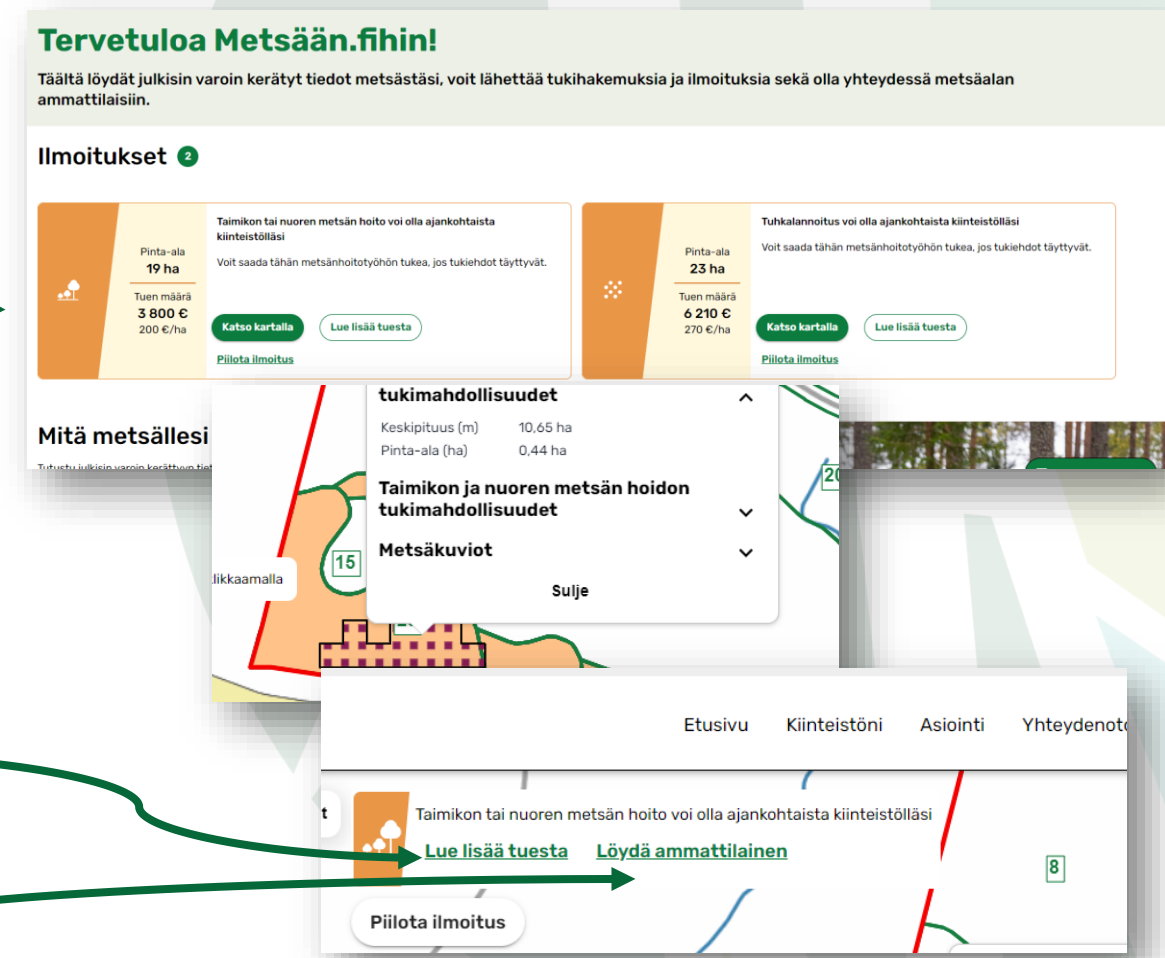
Tervetuloa Metsään.fihin!

Täältä löydät julkisin varoin kerätyt tiedot metsästäsi, voit lähettää tukihakemuksia ja ilmoituksia sekä olla yhteydessä metsäalan ammattilaisiin.

Ilmoitukset 2

Pinta-ala
19 ha
Tuen määrä
3 800 €
200 €/ha

Taimikon tai nuoren metsän hoito voi olla ajankohtaista kiinteistölläsi

Voit saada tähän metsänhoitotyöhön tukea, jos tukiehdot täyttyvät.

Katso kartalla
Lue lisää tuesta
Piilota ilmoitus

Pinta-ala
23 ha
Tuen määrä
6 210 €
270 €/ha

Tuhkalannoitus voi olla ajankohtaista kiinteistölläsi

Voit saada tähän metsänhoitotyöhön tukea, jos tukiehdot täyttyvät.

Katso kartalla
Lue lisää tuesta
Piilota ilmoitus

Mitä metsällesi

Tutustu julkisin varoin kerättyn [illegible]

tukimahdollisuudet

Keskipituus (m) 10,65 ha
Pinta-ala (ha) 0,44 ha

Taimikon ja nuoren metsän hoidon tukimahdollisuudet

Metsäkuviot

Sulje

15

20

likkaamalla

Etusivu Kiinteistöni Asiointi Yhteydenot

t

Taimikon tai nuoren metsän hoito voi olla ajankohtaista kiinteistölläsi

Lue lisää tuesta Löydä ammattilainen

8

Piilota ilmoitus